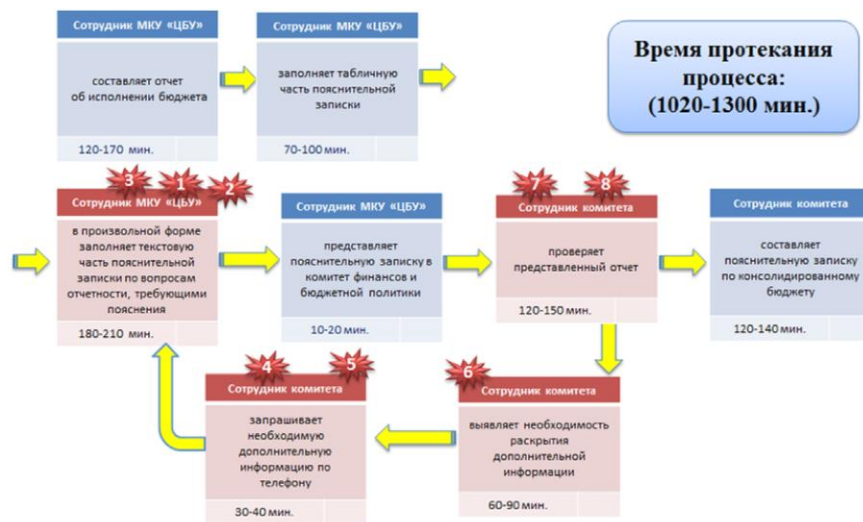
Сотрудник МКУ «ЦБУ»

составляет отчет об исполнении бюджета

120-170 мин.

Сотрудник МКУ «ЦБУ»

заполняет табличную часть пояснительной записки

70-100 мин.

Время протекания процесса: (1020-1300 мин.)

3 1 2

Сотрудник МКУ «ЦБУ»

в произвольной форме заполняет текстовую часть пояснительной записки по вопросам отчетности, требующими пояснения

180-210 мин.

Сотрудник МКУ «ЦБУ»

представляет пояснительную записку в комитет финансов и бюджетной политики

10-20 мин.

7 8

Сотрудник комитета

проверяет представленный отчет

120-150 мин.

Сотрудник комитета

составляет пояснительную записку по консолидированному бюджету

120-140 мин.

4 5

Сотрудник комитета

запрашивает необходимую дополнительную информацию по телефону

30-40 мин.

6

Сотрудник комитета

выявляет необходимость раскрытия дополнительной информации

60-90 мин.